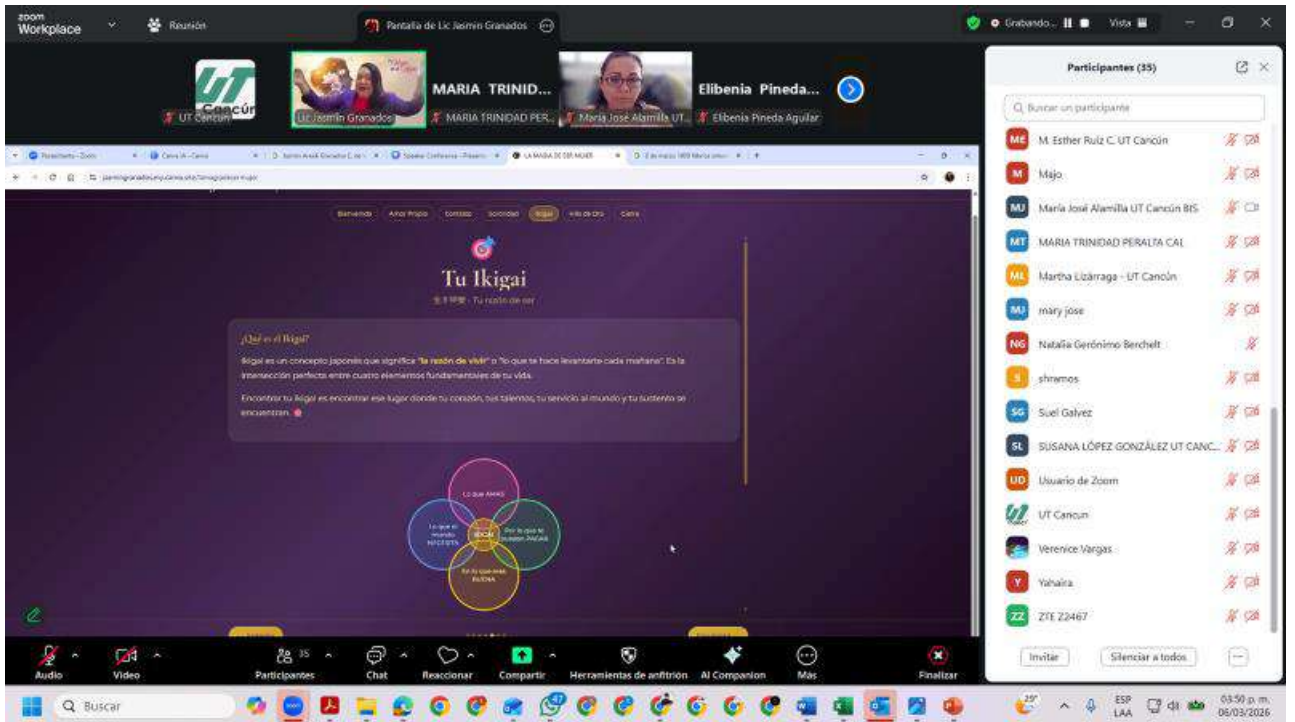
zoom Workplace

Reunión

Pantalla de Lic Jasmin Granados

Grabando...

Vista

UT Cancún

Lic Jasmin Granados

MARIA TRINID...

MARIA TRINIDAD PER...

María José Alamilla UT...

Elibenia Pineda...

Elibenia Pineda Aguilar

Participantes (35)

Buscar un participante

ME M. Esther Ruiz C. UT Cancún

M Majo

MJ María José Alamilla UT Cancún BIS

MT MARIA TRINIDAD PERALTA CAL

ML Martha Lizárraga - UT Cancún

MJ mary jose

NG Natalia Gerónimo Berchelt

S shramos

SG Suel Galvez

SL SUSANA LÓPEZ GONZÁLEZ UT CANC...

UD Usuario de Zoom

UT Cancun

Verenice Vargas

Y Yahaira

ZZ ZTE Z2467

Invitar

Silenciar a todos

Bienvenida Amor Propio Contexto Sororidad Ikigai Hilo de Oro Cierre

Tu Ikigai

生き甲斐 · Tu razón de ser

¿Qué es el Ikigai?

Ikigai es un concepto japonés que significa "la razón de vivir" o "lo que te hace levantarte cada mañana". Es la intersección perfecta entre cuatro elementos fundamentales de tu vida.

Encontrar tu Ikigai es encontrar ese lugar donde tu corazón, tus talentos, tu servicio al mundo y tu sustento se encuentran.

Lo que AMAS

Lo que el mundo NECESITA

IKIGAI

Por lo que te pueden PAGAR

En lo que eres BUENA

Audio

Video

Participantes 35

Chat

Reaccionar

Compartir

Herramientas de anfitrión

AI Companion

Más

Finalizar

Buscar

29°

ESP LAA

03:50 p. m.

06/03/2026